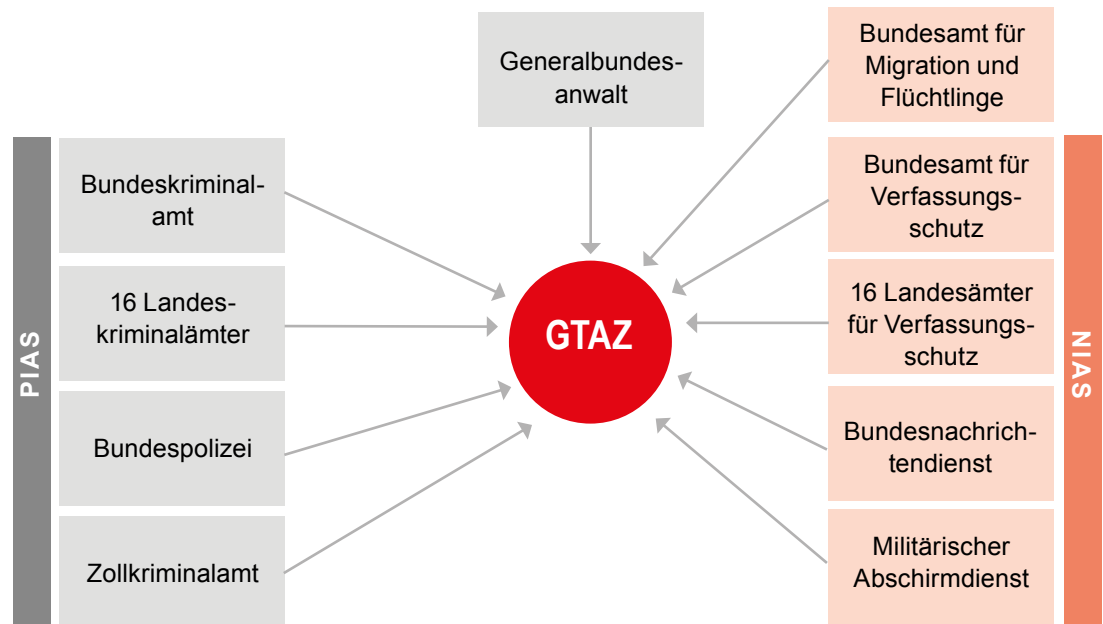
Generalbundesanwalt

Bundesamt für Migration und Flüchtlinge

PIAS

Bundeskriminalamt

16 Landeskriminalämter

Bundespolizei

Zollkriminalamt

GTAZ

Bundesamt für Verfassungsschutz

16 Landesämter für Verfassungsschutz

Bundesnachrichtendienst

Militärischer Abschirmdienst

NIAS